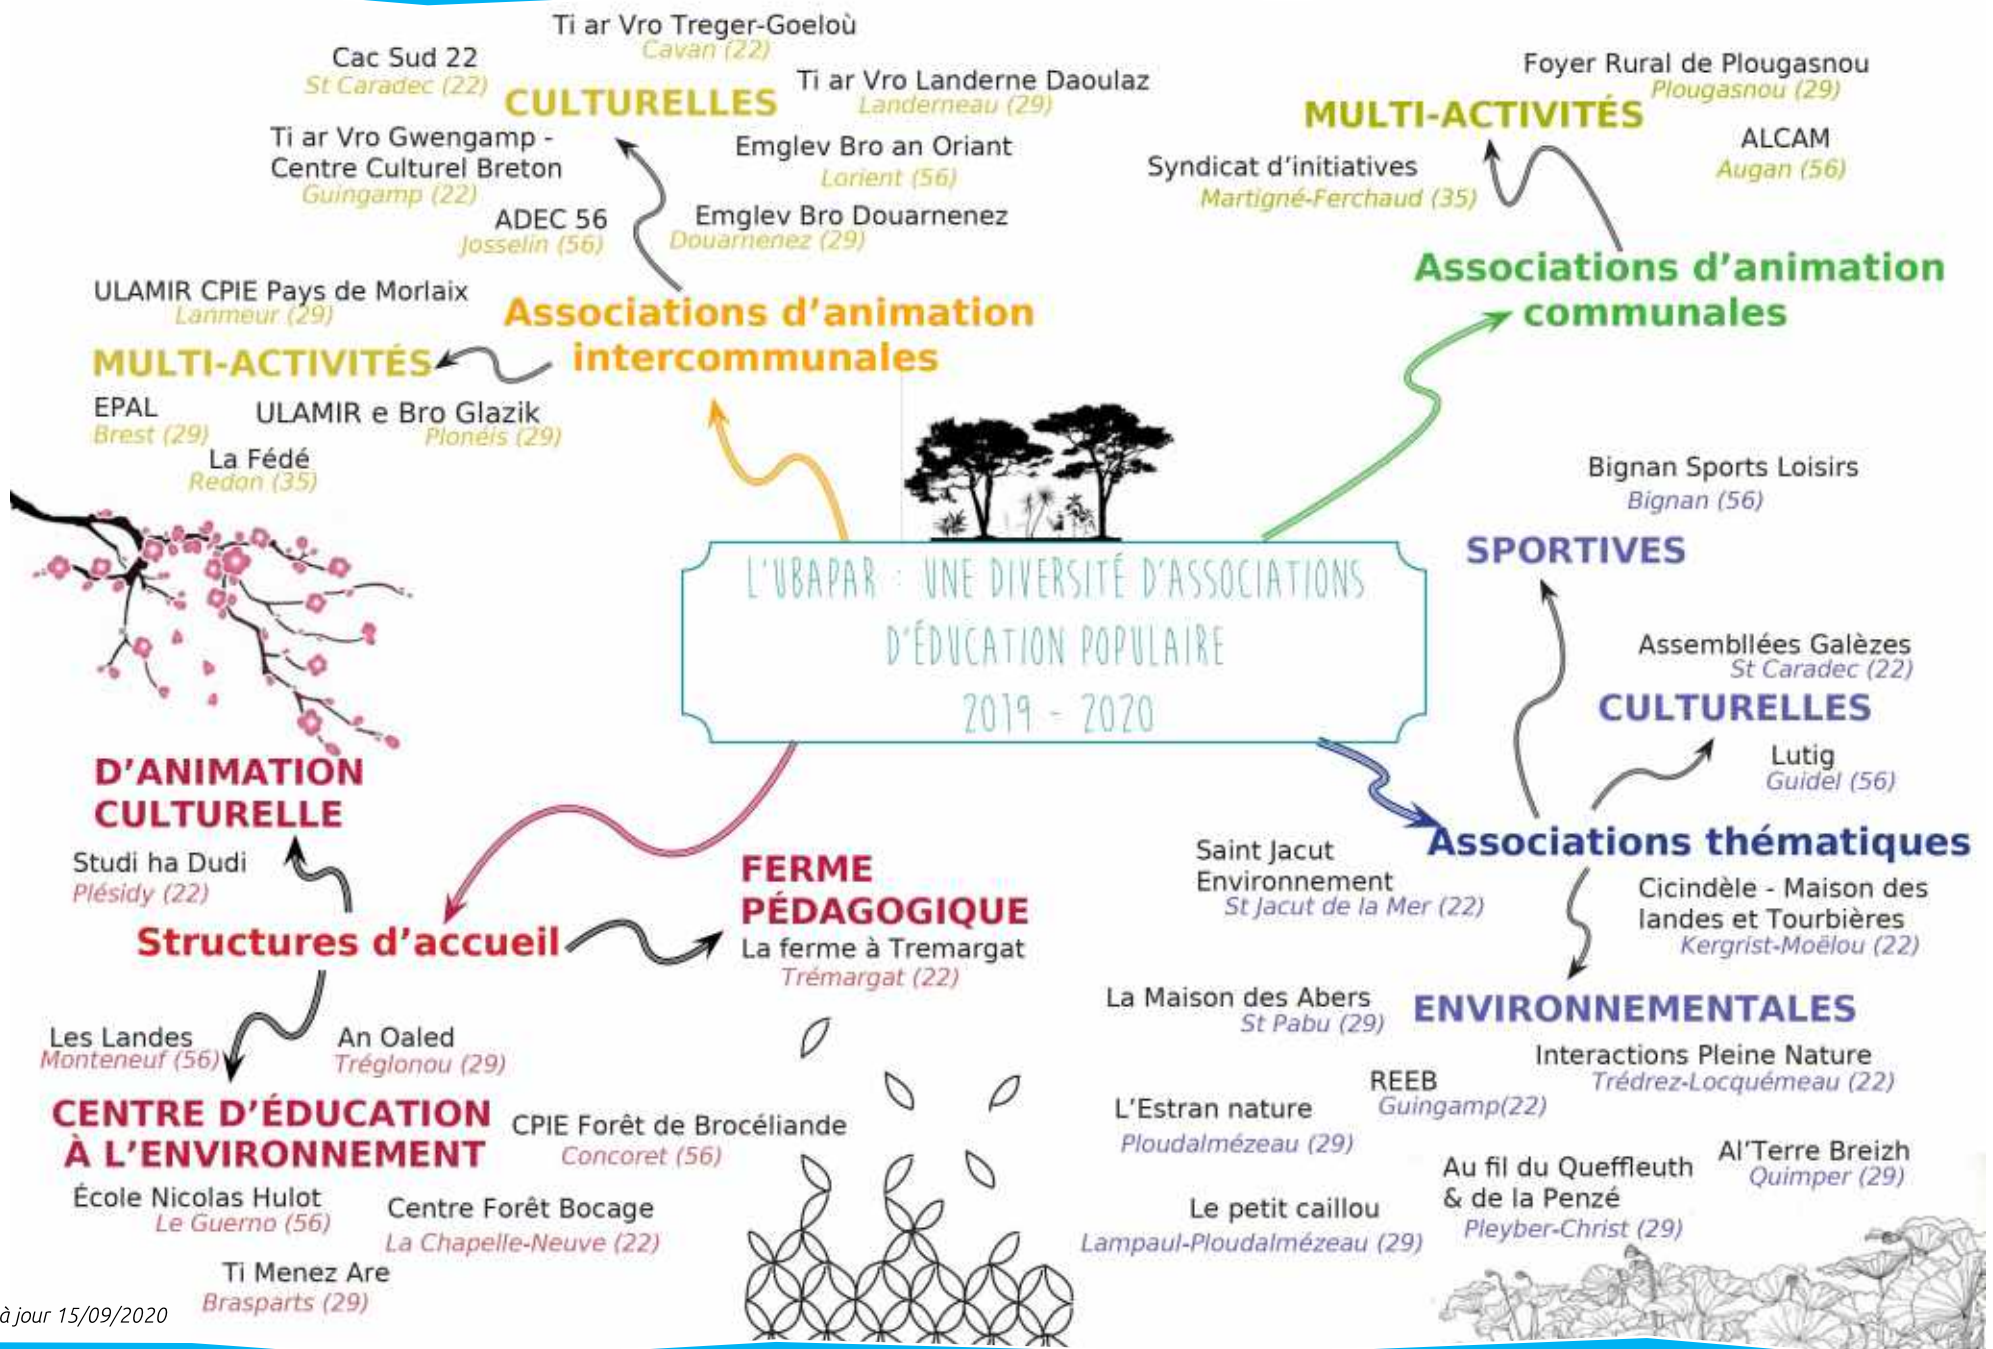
L'UBAPAR : UNE DIVERSITÉ D'ASSOCIATIONS D'ÉDUCATION POPULAIRE 2019 - 2020

Associations d'animation intercommunales

CULTURELLES

Ti ar Vro Treger-Goeloù
Cavan (22)

Cac Sud 22
St Caradec (22)

Ti ar Vro Landerne Daoulaz
Landerneau (29)

Ti ar Vro Gwengamp - Centre Culturel Breton
Guingamp (22)

Emglev Bro an Oriant
Lorient (56)

ADEC 56
Josselin (56)

Emglev Bro Douarnenez
Douarnenez (29)

MULTI-ACTIVITÉS

ULAMIR CPIE Pays de Morlaix
Lanmeur (29)

EPAL
Brest (29)

ULAMIR e Bro Glazik
Plonéis (29)

La Fédé
Redon (35)

Associations d'animation communales

MULTI-ACTIVITÉS

Foyer Rural de Plougasnou
Plougasnou (29)

ALCAM
Augan (56)

Syndicat d'initiatives
Martigné-Ferchaud (35)

Associations thématiques

SPORTIVES

Bignan Sports Loisirs
Bignan (56)

CULTURELLES

Assemblées Galèzes
St Caradec (22)

Lutig
Guidel (56)

ENVIRONNEMENTALES

Saint Jacut Environnement
St Jacut de la Mer (22)

Cicindèle - Maison des landes et Tourbières
Kergrist-Moëlou (22)

La Maison des Abers
St Pabu (29)

Interactions Pleine Nature
Trédrez-Locquémeau (22)

REEB
Guingamp(22)

L'Estran nature
Ploudalmézeau (29)

Al'Terre Breizh
Quimper (29)

Au fil du Queffleuth & de la Penzé
Pleyber-Christ (29)

Le petit caillou
Lampaul-Ploudalmézeau (29)

Structures d'accueil

D'ANIMATION CULTURELLE

Studi ha Dudi
Plésidy (22)

FERME PÉDAGOGIQUE

La ferme à Tremargat
Trémargat (22)

CENTRE D'ÉDUCATION À L'ENVIRONNEMENT

Les Landes
Monteneuf (56)

An Oaled
Tréglonou (29)

CPIE Forêt de Brocéliande
Concoret (56)

École Nicolas Hulot
Le Guerno (56)

Centre Forêt Bocage
La Chapelle-Neuve (22)

Ti Menez Are
Brasparts (29)

à jour 15/09/2020